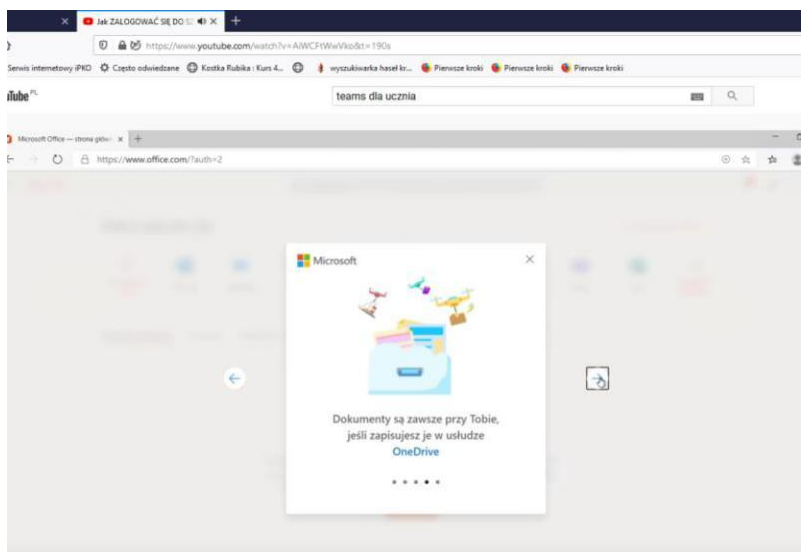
Jak ZALOGOWAĆ SIĘ DO S

https://www.youtube.com/watch?v=AiWCFtWwVko&t=190s

Serwis internetowy iPKO Często odwiedzane Kostka Rubika : Kurs 4... wyszukiwarka haseł kr... Pierwsze kroki Pierwsze kroki Pierwsze kroki

Tube PL

teams dla ucznia

Microsoft Office — strona głów

https://www.office.com/?auth=2

Microsoft

Dokumenty są zawsze przy Tobie, jeśli zapisujesz je w usłudze OneDrive